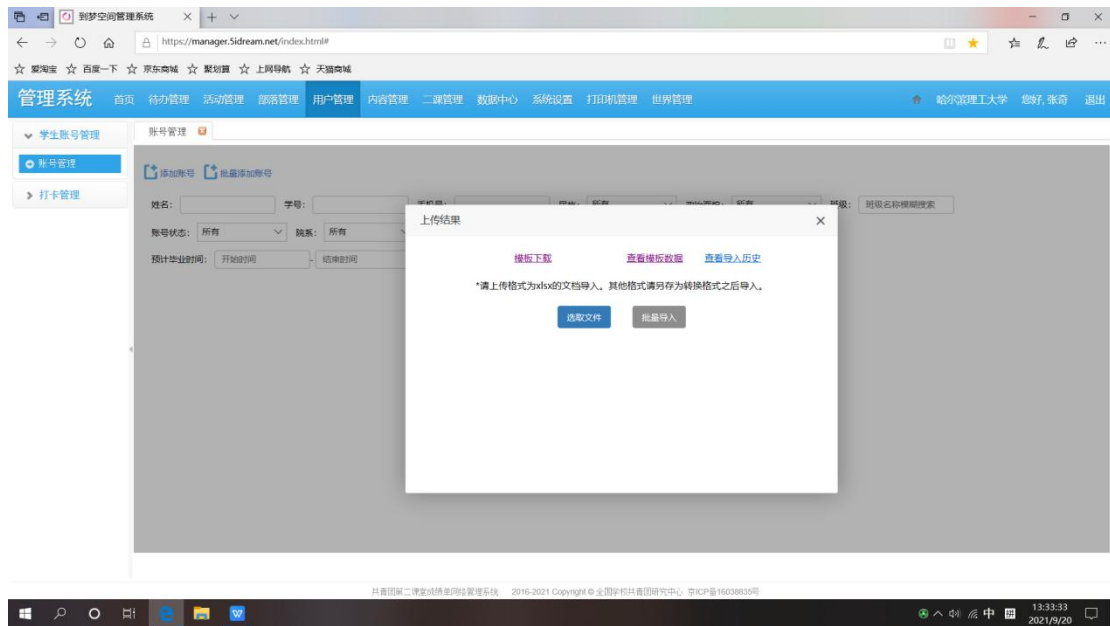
到梦空间管理系统

https://manager.5idream.net/index.html#

☆ 爱淘宝 ☆ 百度一下 ☆ 京东商城 ☆ 聚划算 ☆ 上网导航 ☆ 天猫商城

管理系统 首页 待办管理 活动管理 部落管理 用户管理 内容管理 二课管理 数据中心 系统设置 打印机管理 世界管理

哈尔滨理工大学 您好, 张奇 退出

学生账号管理
账号管理
打卡管理

账号管理

添加账号 批量添加账号

姓名: 学号: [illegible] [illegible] 所有 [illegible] 所有 班级: 班级名称模糊搜索

账号状态: 所有 院系: 所有

预计毕业时间: 开始时间 - 结束时间

上传结果

模板下载 查看模板数据 查看导入历史

*请上传格式为xlsx的文档导入。其他格式请另存为转换格式之后导入。

选取文件 批量导入

共青团第二课堂成绩单网络管理系统 2016-2021 Copyright © 全国学校共青团研究中心 京ICP备16038835号

中 13:33:33 2021/9/20